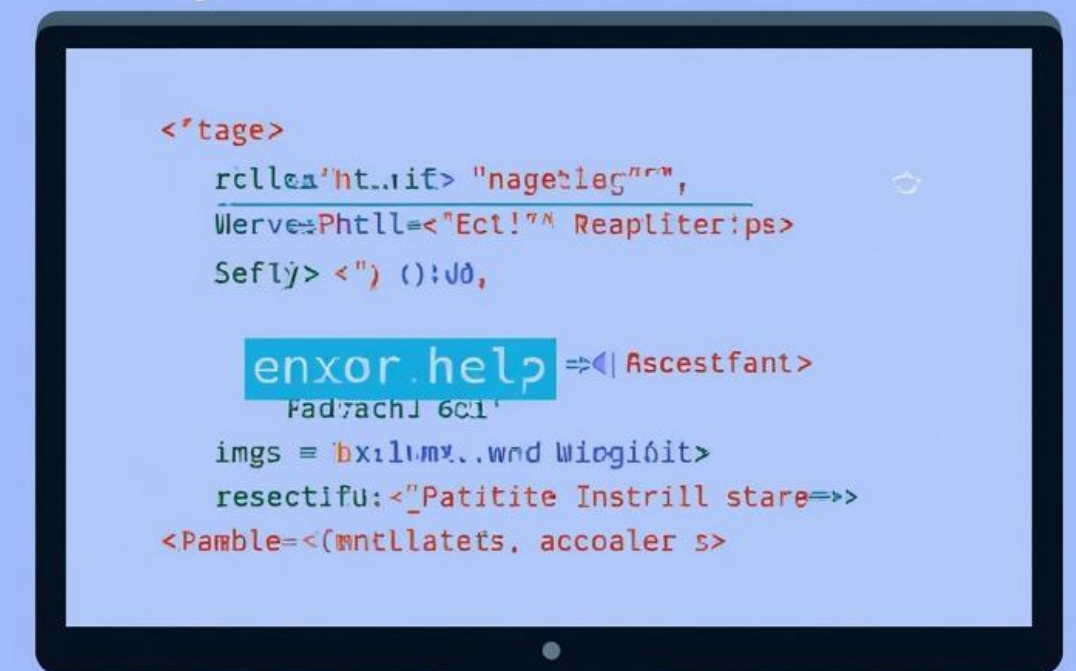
<'tage>

rcllea'ht..rif> "nagetleg"",

WervePhtll=<"Ect!" Reapliter:ps>

Sefly> <") ():Jd,

enxor.help =>| Ascestfant>

Fad'achl 6ci'

imgs = bx:lumx..wnd Wiegibit>

resectifu:<"Patitite Instrill stare=>>

<Pamble=<(mntllatets, accoaler s>